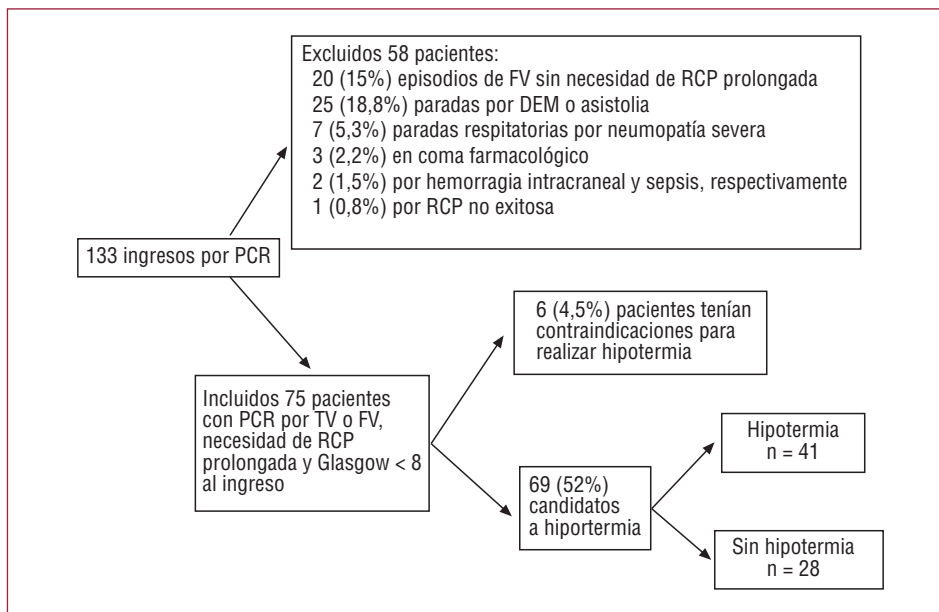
Excluidos 58 pacientes:
20 (15%) episodios de FV sin necesidad de RCP prolongada
25 (18,8%) paradas por DEM o asistolia
7 (5,3%) paradas respitatorias por neumopatía severa
3 (2,2%) en coma farmacológico
2 (1,5%) por hemorragia intracraneal y sepsis, respectivamente
1 (0,8%) por RCP no exitosa

133 ingresos por PCR

6 (4,5%) pacientes tenían contraindicaciones para realizar hipotermia

Incluidos 75 pacientes con PCR por TV o FV, necesidad de RCP prolongada y Glasgow < 8 al ingreso

69 (52%) candidatos a hiportermia

Hipotermia
n = 41

Sin hipotermia
n = 28